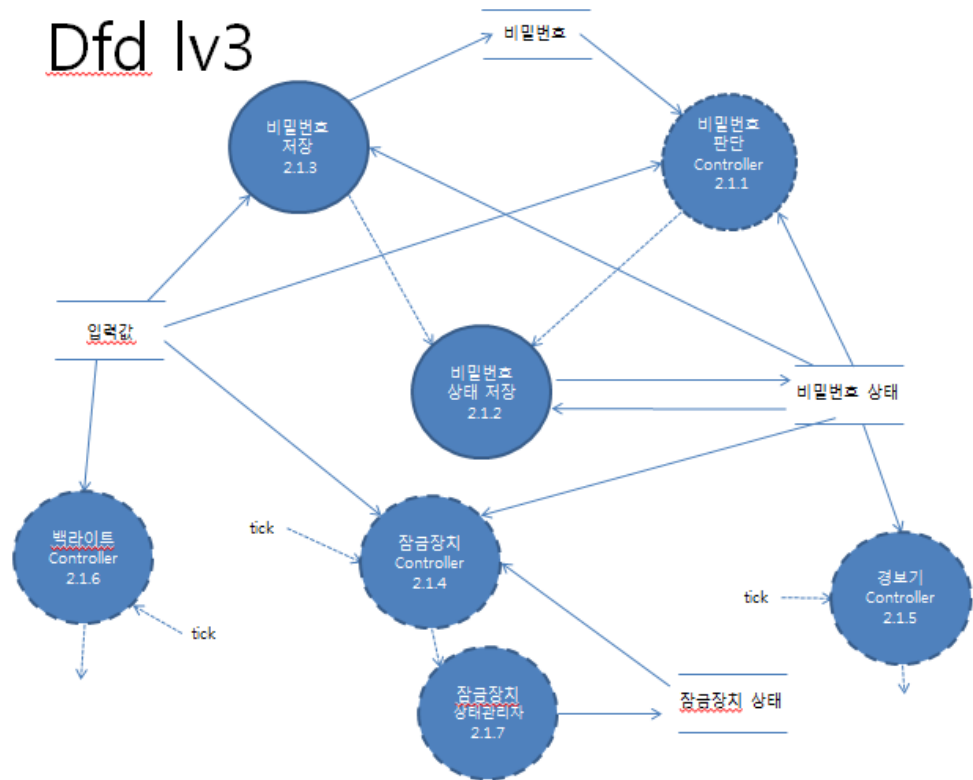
Dfd lv3

비밀번호

비밀번호
저장
2.1.3

비밀번호
판단
Controller
2.1.1

입력값

비밀번호
상태 저장
2.1.2

비밀번호 상태

백라이트
Controller
2.1.6

tick

잠금장치
Controller
2.1.4

tick

경보기
Controller
2.1.5

tick

잠금장치
상태관리자
2.1.7

잠금장치 상태